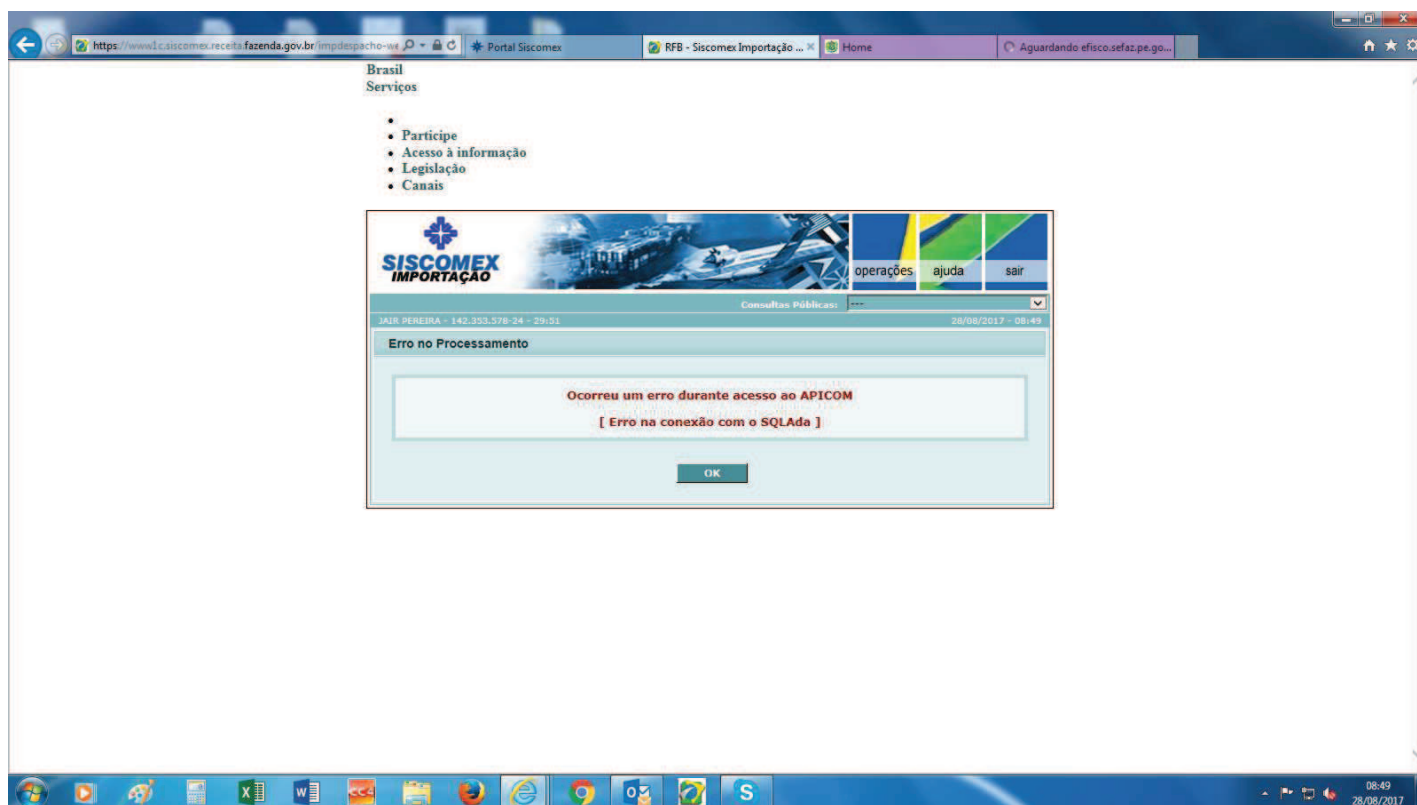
https://www1c.siscomex.receita.fazenda.gov.br/impdespacho-w
Portal Siscomex
RFB - Siscomex Importação ...
Home
Aguardando efisco.sefaz.pe.go...

Brasil
Serviços

•
• Participe
• Acesso à informação
• Legislação
• Canais

SISCOMEX IMPORTAÇÃO
operações ajuda sair

Consultas Públicas: ---

JAIR PEREIRA - 142.353.578-24 - 29:51
28/08/2017 - 08:49

Erro no Processamento

Ocorreu um erro durante acesso ao APICOM
[ Erro na conexão com o SQLAda ]

OK

08:49
28/08/2017